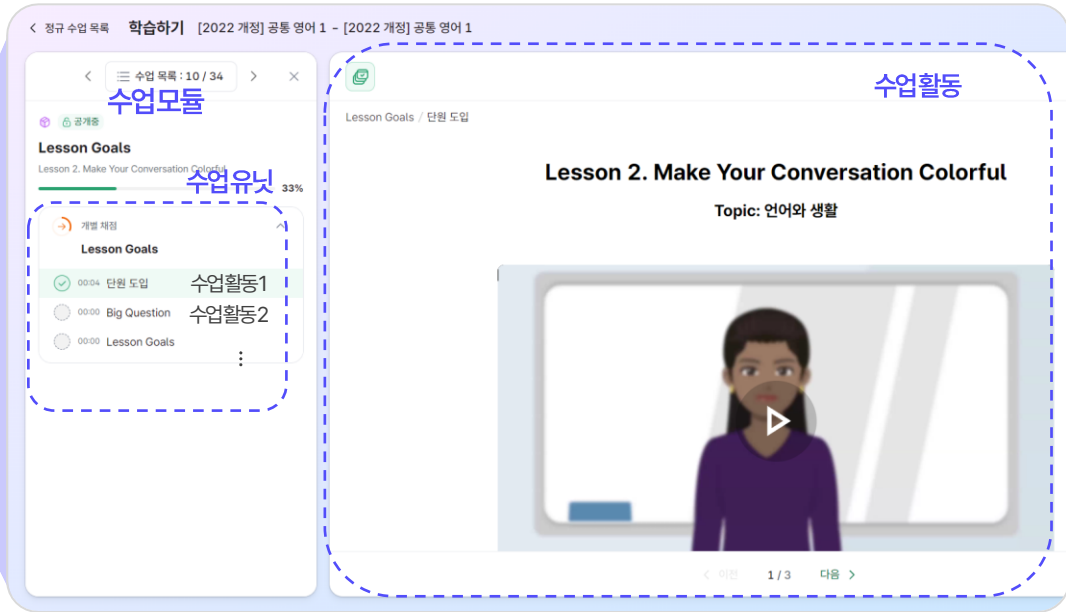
< 정규 수업 목록 학습하기 [2022 개정] 공통 영어 1 - [2022 개정] 공통 영어 1

< 수업 목록 : 10 / 34 > ×

수업모듈

공개중

Lesson Goals

Lesson 2. Make Your Conversation Colorful

33%

수업유닛

개별 채점

Lesson Goals

00:04 단원 도입 수업활동1

00:00 Big Question 수업활동2

00:00 Lesson Goals

수업활동

Lesson Goals / 단원 도입

Lesson 2. Make Your Conversation Colorful

Topic: 언어와 생활

< 이전 1 / 3 다음 >